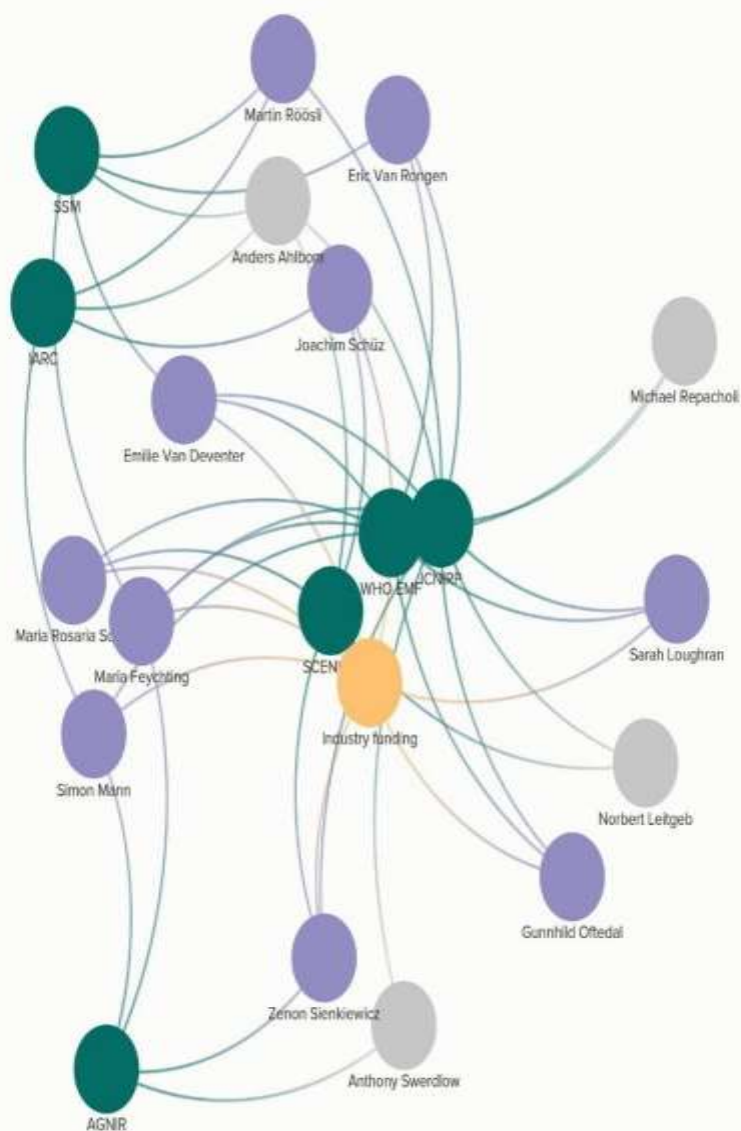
Martin Röösli

Eric Van Rongen

SSM

Anders Ahlbom

IARC

Joachim Schüz

Michael Repacholi

Emilie Van Deventer

WHO EMF

ICNIRP

Maria Rosaria Sc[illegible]

Maria Feychting

SCEN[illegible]

Sarah Loughran

Industry funding

Simon Mann

Norbert Leitgeb

Gunnhild Oftedal

Zenon Sienkiewicz

Anthony Swerdlow

AGNIR